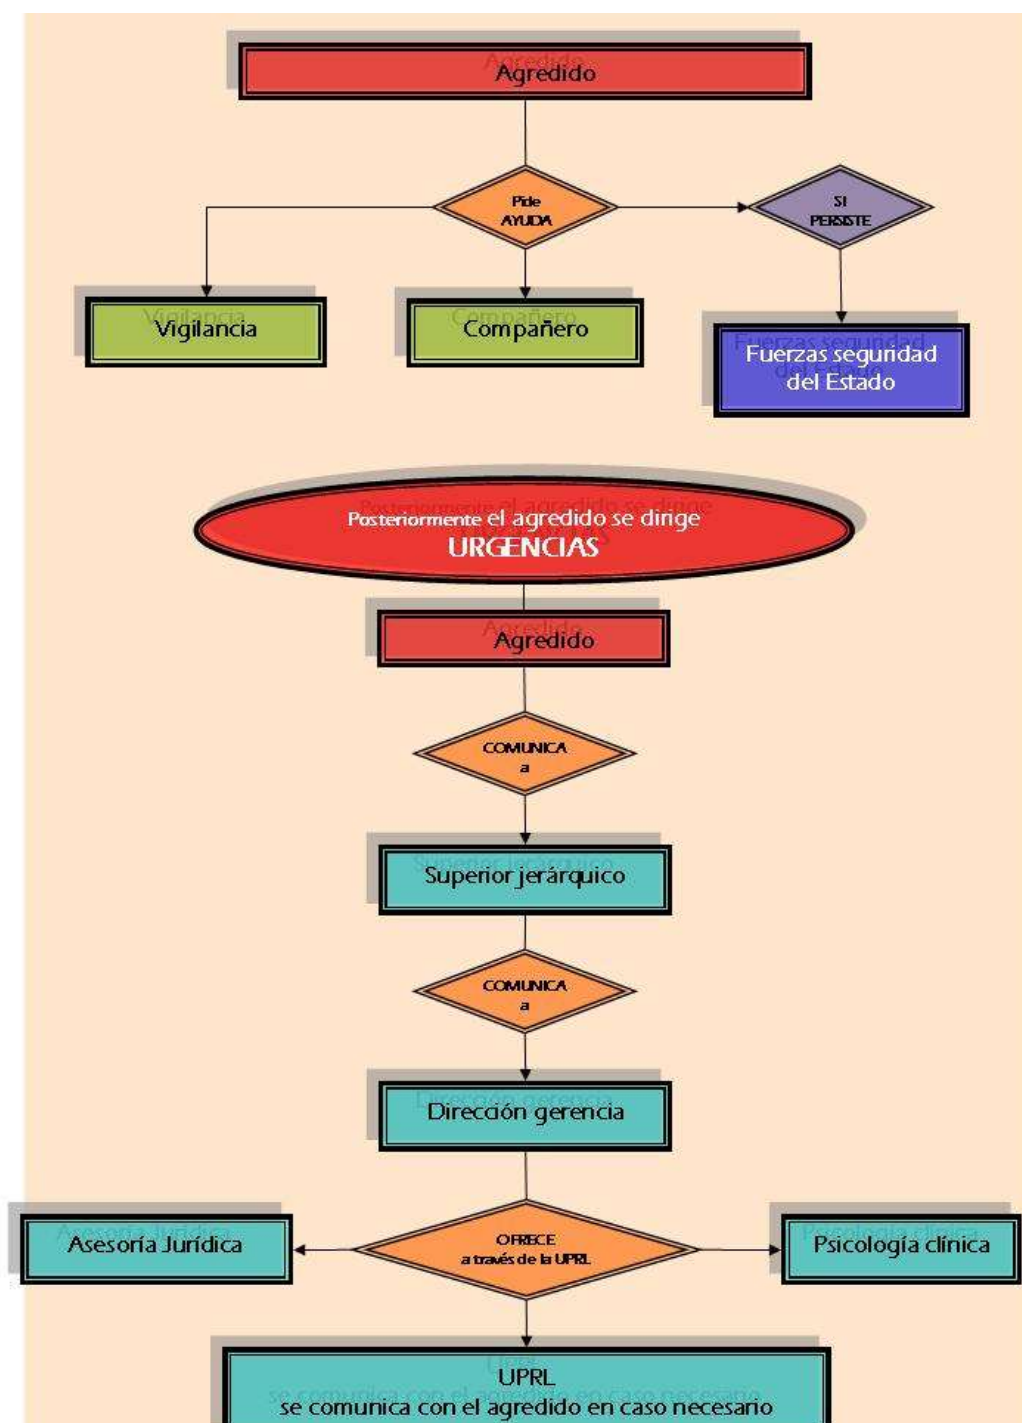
Agredido

Pide AYUDA

SI PERSISTE

Vigilancia

Compañero

Fuerzas seguridad del Estado

Posteriormente el agredido se dirige URGENCIAS

Agredido

COMUNICA a

Superior jerárquico

COMUNICA a

Dirección gerencia

Asesoría Jurídica

OFRECE a través de la UPRL

Psicología clínica

UPRL
se comunica con el agredido en caso necesario